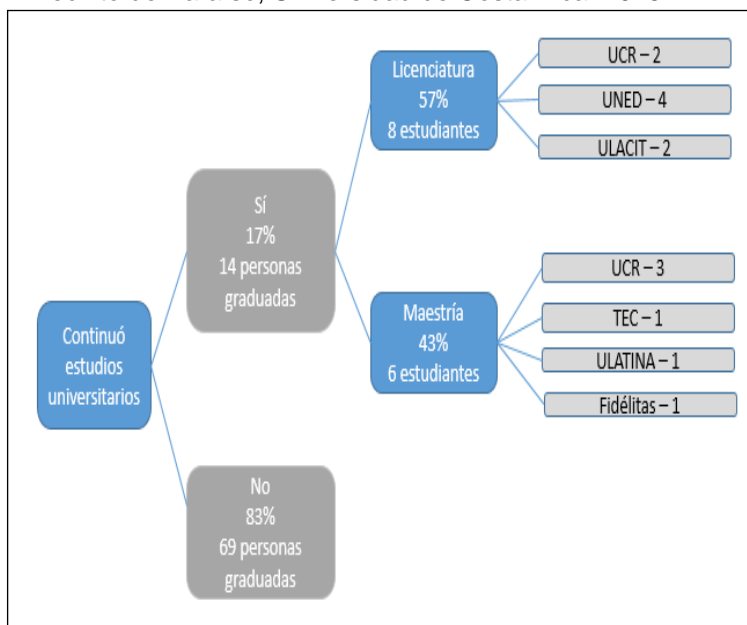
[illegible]

Continuó estudios universitarios

Sí
17%
14 personas graduadas

No
83%
69 personas graduadas

Licenciatura
57%
8 estudiantes

Maestría
43%
6 estudiantes

UCR – 2

UNED – 4

ULACIT – 2

UCR – 3

TEC – 1

ULATINA – 1

Fidélitas – 1